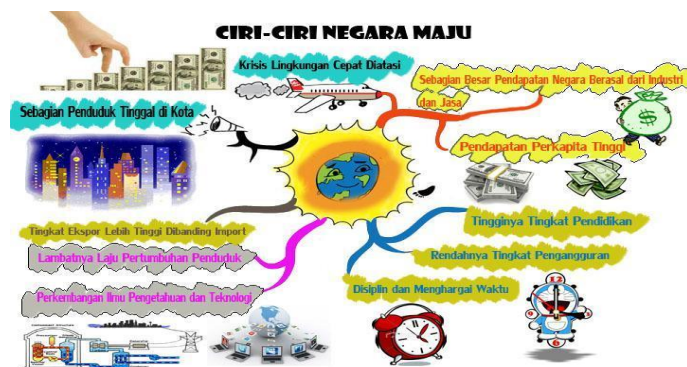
CIRI-CIRI NEGARA MAJU

Krisis Lingkungan Cepat Diatasi

Sebagian Besar Pendapatan Negara Berasal dari Industri dan Jasa

Sebagian Penduduk Tinggal di Kota

Pendapatan Perkapita Tinggi

Tingginya Tingkat Pendidikan

Tingkat Ekspor Lebih Tinggi Dibanding Import

Rendahnya Tingkat Pengangguran

Lambatnya Laju Pertumbuhan Penduduk

Disiplin dan Menghargai Waktu

Perkembangan Ilmu Pengetahuan dan Teknologi